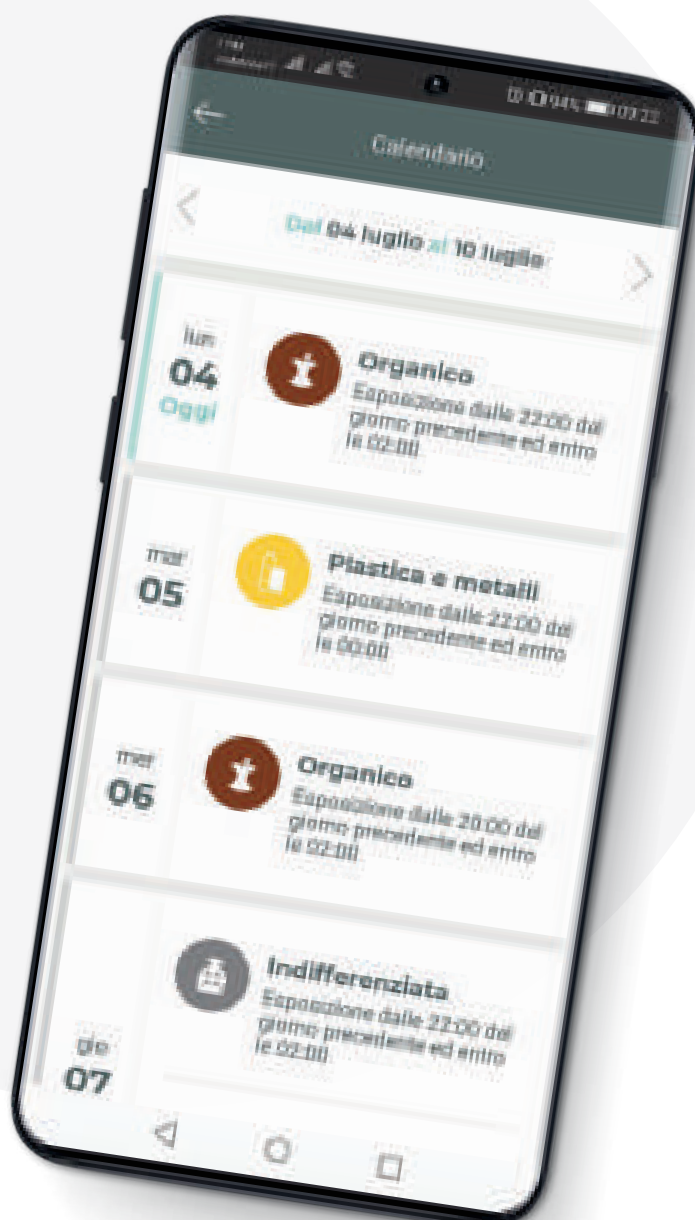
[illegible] 94% 03:22

Calendario

Dal 04 luglio al 10 luglio

lun
04
Oggi

Organico
Esposizione dalle 22:00 del giorno precedente ed entro le 02:00

mar
05

Plastica e metalli
Esposizione dalle 22:00 del giorno precedente ed entro le 00:00

mer
06

Organico
Esposizione dalle 20:00 del giorno precedente ed entro le 02:00

gio
07

Indifferenziata
Esposizione dalle 22:00 del giorno precedente ed entro le 02:00